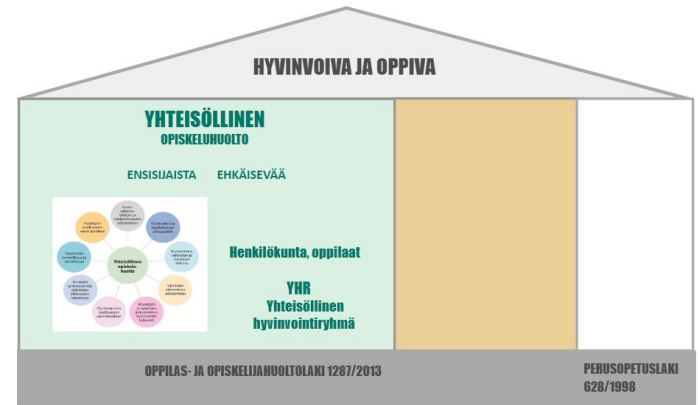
HYVINVOIVA JA OPPIVA

YHTEISÖLLINEN
OPISKELUHUOLTO

ENSISIJAISTA EHKÄISEVÄÄ

Yhteisöllinen opiskeluhuolto

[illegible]

Henkilökunta, oppilaat

YHR
Yhteisöllinen hyvinvointiryhmä

OPPILAS- JA OPISKELIJAHUOLTOLAKI 1287/2013

PERUSOPETUSLAKI 628/1998